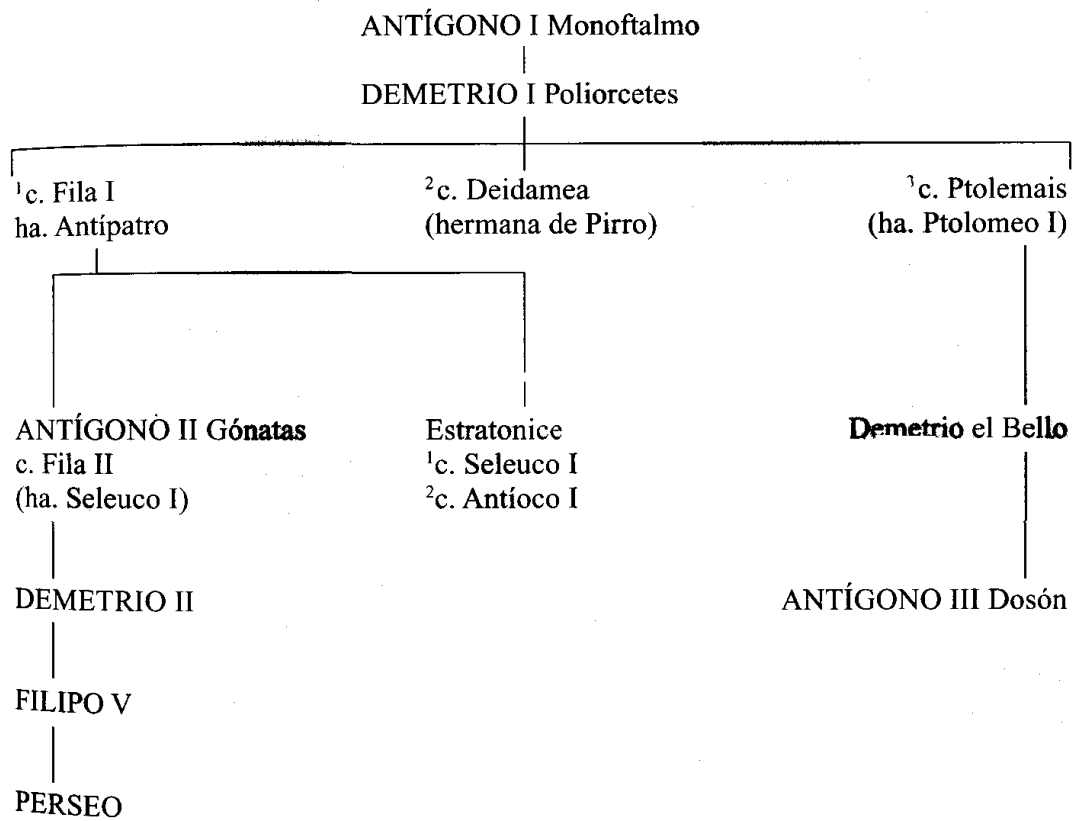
ANTÍGONO I Monoftalmo

DEMETRIO I Poliorcetes

$^1$c. Fila I
ha. Antípatro

$^2$c. Deidamea
(hermana de Pirro)

$^3$c. Ptolemais
(ha. Ptolomeo I)

ANTÍGONO II Gónatas
c. Fila II
(ha. Seleuco I)

Estratonice
$^1$c. Seleuco I
$^2$c. Antíoco I

Demetrio el Bello

DEMETRIO II

ANTÍGONO III Dosón

FILIPO V

PERSEO